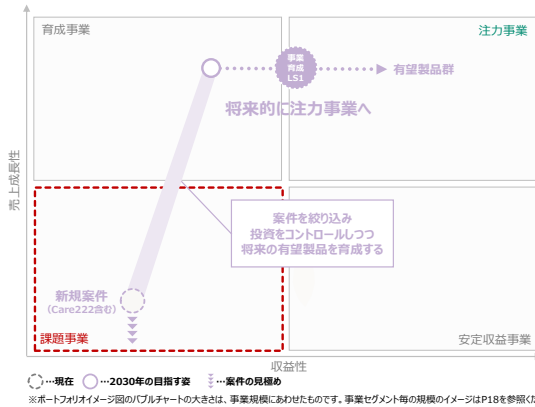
育成事業

注力事業

事業育成LS1

有望製品群

将来的に注力事業へ

売上成長性

案件を絞り込み
投資をコントロールしつつ
将来の有望製品を育成する

新規案件
（Care222含む）

課題事業

安定収益事業

収益性

…現在　…2030年の目指す姿　…案件の見極め

※ポートフォリオイメージ図のバブルチャートの大きさは、事業規模にあわせたものです。事業セグメント毎の規模のイメージはP18を参照くだ